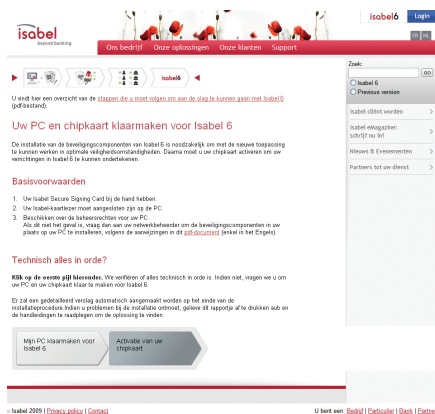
isabel beyond banking

isabel6 Login

FR NL

Ons bedrijf Onze oplossingen Onze klanten Support

isabel6

U vindt hier een overzicht van de stappen die u moet volgen om aan de slag te kunnen gaan met Isabel 6 (pdf-bestand).

Uw PC en chipkaart klaarmaken voor Isabel 6

De installatie van de beveiligingscomponenten van Isabel 6 is noodzakelijk om met de nieuwe toepassing te kunnen werken in optimale veiligheidsomstandigheden. Daarna moet u uw chipkaart activeren om uw verrichtingen in Isabel 6 te kunnen ondertekenen.

Basisvoorwaarden

1. Uw Isabel Secure Signing Card bij de hand hebben.
2. Uw Isabel-kaartlezer moet aangesloten zijn op de PC.
3. Beschikken over de beheersrechten voor uw PC. Als dit niet het geval is, vraag dan aan uw netwerkbeheerder om de beveiligingscomponenten in uw plaats op uw PC te installeren, volgens de aanwijzingen in dit pdf-document (enkel in het Engels).

Technisch alles in orde?

Klik op de eerste pijl hieronder. We verifiëren of alles technisch in orde is. Indien niet, vragen we u om uw PC en uw chipkaart klaar te maken voor Isabel 6.

Er zal een gedetailleerd verslag automatisch aangemaakt worden op het einde van de installatieprocedure Indien u problemen bij de installatie ontmoet, gelieve dit rapportje af te drukken sub en de handleidingen te raadplegen om de oplossing te vinden.

Mijn PC klaarmaken voor Isabel 6

Activatie van uw chipkaart

Zoek:

GO

Isabel 6

Previous version

Isabel-cliënt worden

Isabel eMagazine: schrijf nu in!

Nieuws & Evenementen

Partners tot uw dienst

© Isabel 2009 | Privacy policy | Contact

U bent een: Bedrijf | Particulier | Bank | Partne